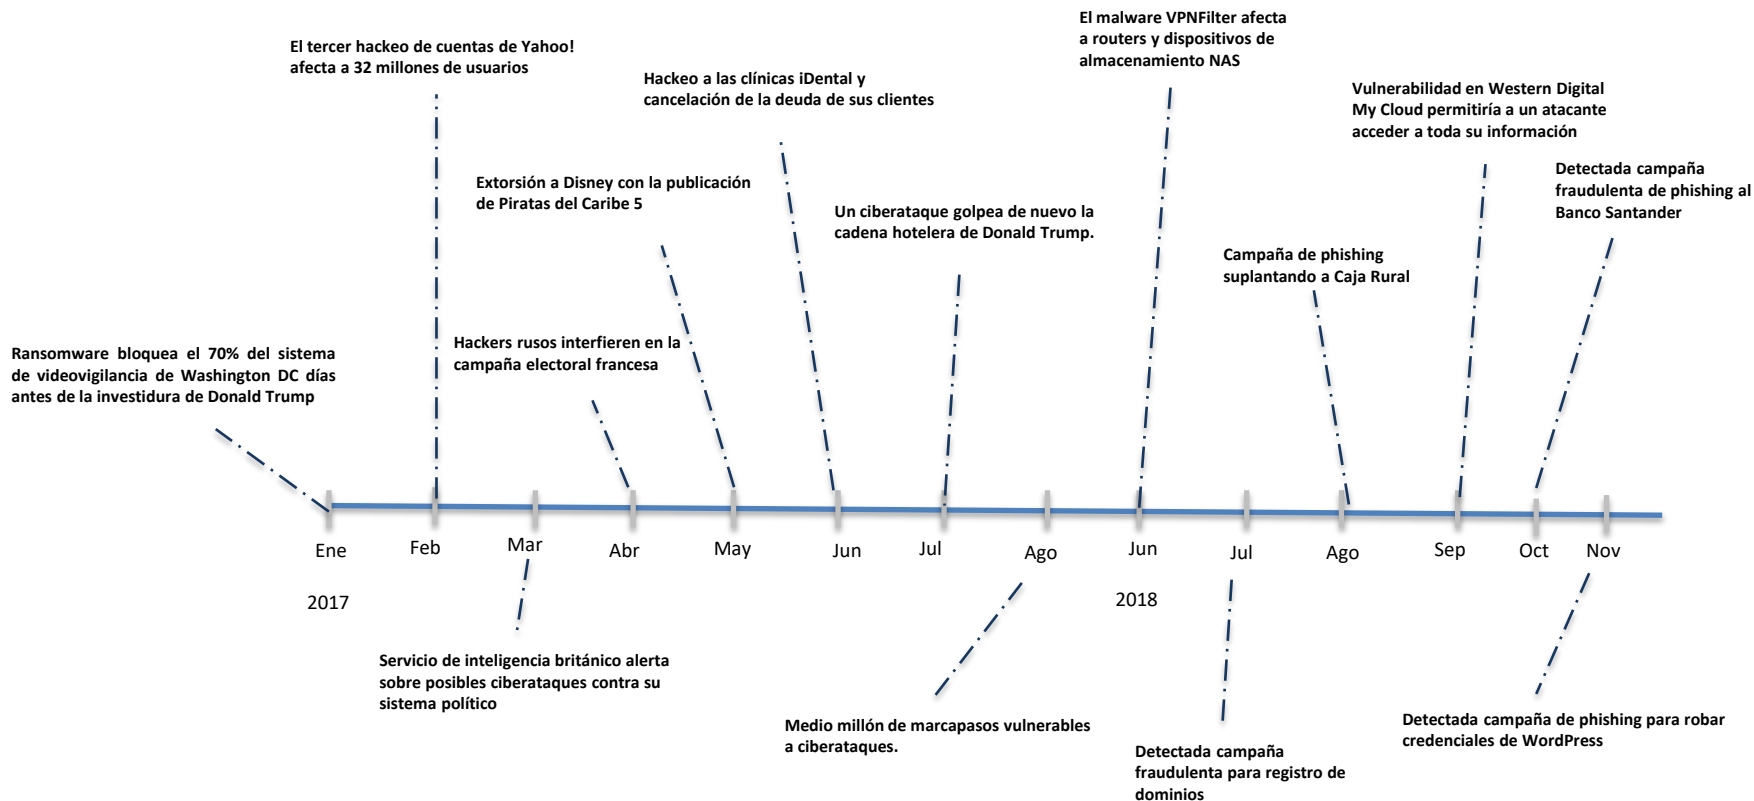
El malware VPNFilter afecta a routers y dispositivos de almacenamiento NAS

El tercer hackeo de cuentas de Yahoo! afecta a 32 millones de usuarios

Hackeo a las clínicas iDental y cancelación de la deuda de sus clientes

Vulnerabilidad en Western Digital My Cloud permitiría a un atacante acceder a toda su información

Detectada campaña fraudulenta de phishing al Banco Santander

Extorsión a Disney con la publicación de Piratas del Caribe 5

Un ciberataque golpea de nuevo la cadena hotelera de Donald Trump.

Campaña de phishing suplantando a Caja Rural

Hackers rusos interfieren en la campaña electoral francesa

Ransomware bloquea el 70% del sistema de videovigilancia de Washington DC días antes de la investidura de Donald Trump

Ene Feb Mar Abr May Jun Jul Ago Jun Jul Ago Sep Oct Nov

2017

2018

Servicio de inteligencia británico alerta sobre posibles ciberataques contra su sistema político

Medio millón de marcapasos vulnerables a ciberataques.

Detectada campaña fraudulenta para registro de dominios

Detectada campaña de phishing para robar credenciales de WordPress